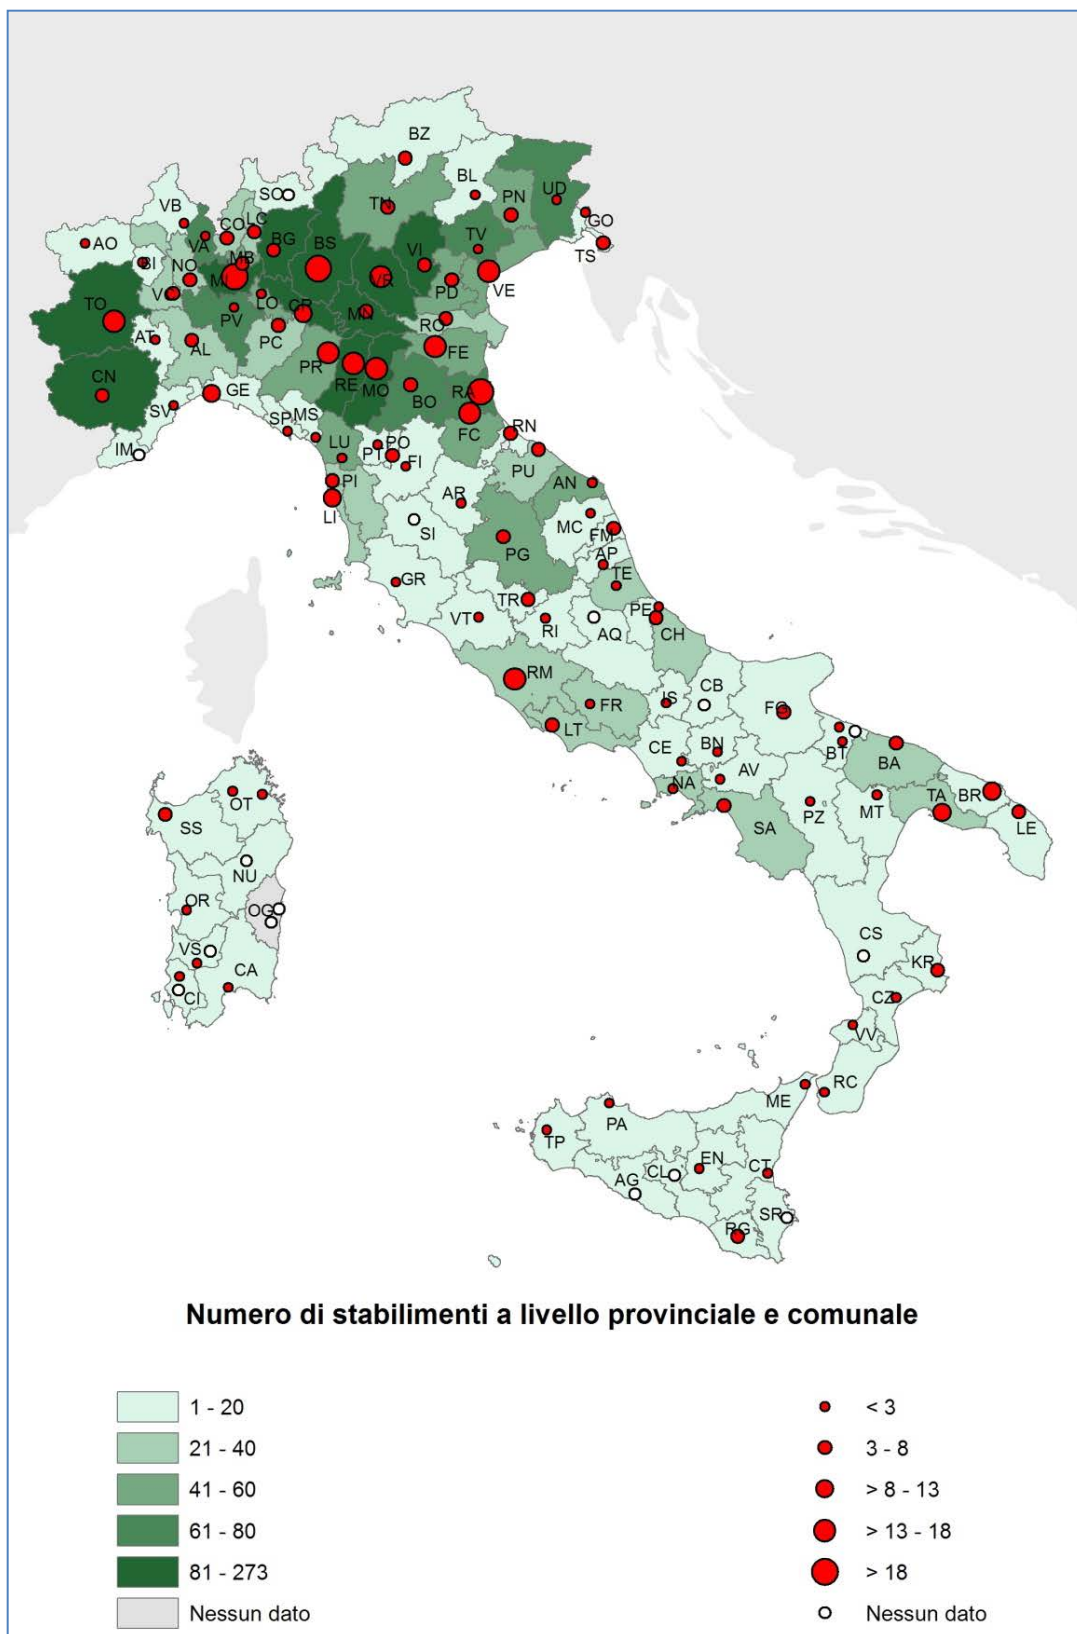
BZ
BL
SO
UD
PN
VB
TN
GO
CO
LC
AO
VA
BG
BS
TV
TS
BI
MB
VI
NO
MI
VR
VE
VC
PD
LO
TO
PV
CR
MN
RO
AT
PC
AL
FE
PR
CN
RE
MO
RA
GE
BO
SV
SP
MS
FC
RN
IM
LU
PO
PT
FI
PU
PI
AN
AR
LI
MC
SI
FM
PG
AP
TE
GR
TR
PE
VT
RI
AQ
CH
RM
CB
IS
FR
FG
LT
BT
CE
BN
BA
AV
NA
OT
TA
BR
SS
SA
PZ
MT
LE
NU
OG
OR
VS
CA
CI
CS
KR
CZ
VV
RC
ME
PA
TP
CL
EN
CT
AG
SR
RG

Numero di stabilimenti a livello provinciale e comunale

1 - 20
21 - 40
41 - 60
61 - 80
81 - 273
Nessun dato

< 3
3 - 8
> 8 - 13
> 13 - 18
> 18
Nessun dato